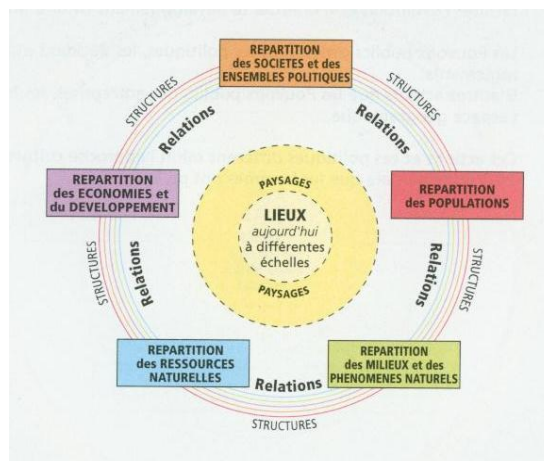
REPARTITION des SOCIETES et des ENSEMBLES POLITIQUES

STRUCTURES

STRUCTURES

Relations

Relations

REPARTITION des ECONOMIES et du DEVELOPPEMENT

REPARTITION des POPULATIONS

PAYSAGES

LIEUX
aujourd'hui
à différentes
échelles

PAYSAGES

STRUCTURES

Relations

Relations

STRUCTURES

REPARTITION des RESSOURCES NATURELLES

Relations

REPARTITION des MILIEUX et des PHENOMENES NATURELS

STRUCTURES